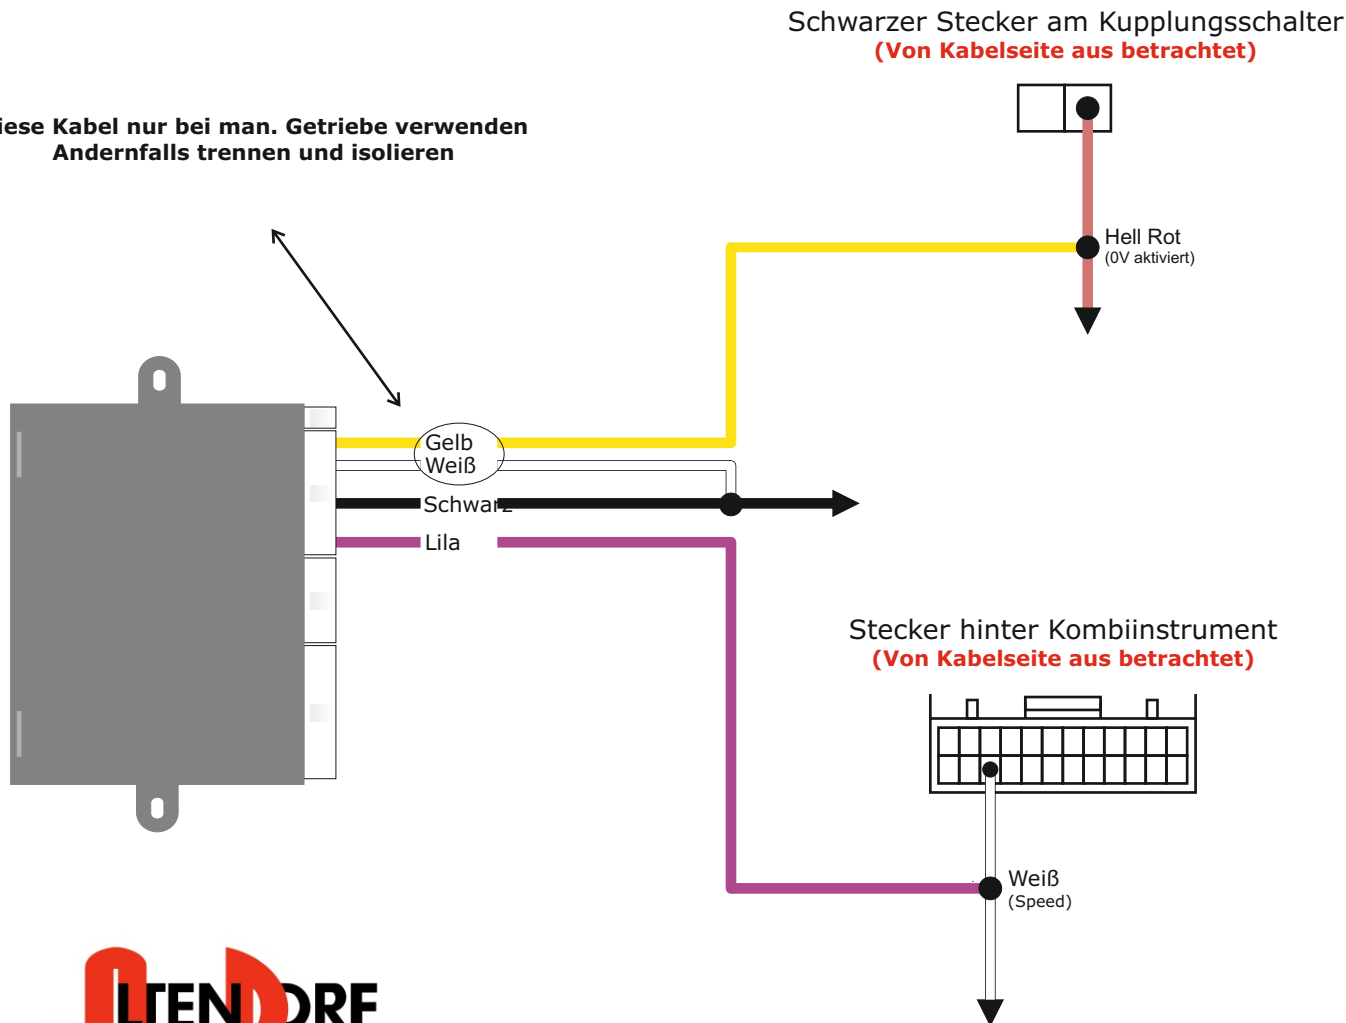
Schwarzer Stecker am Kupplungsschalter
(Von Kabelseite aus betrachtet)

iese Kabel nur bei man. Getriebe verwenden
Andernfalls trennen und isolieren

Hell Rot
(0V aktiviert)

Gelb
Weiß
Schwarz
Lila

Stecker hinter Kombiinstrument
(Von Kabelseite aus betrachtet)

Weiß
(Speed)

LTENDORF